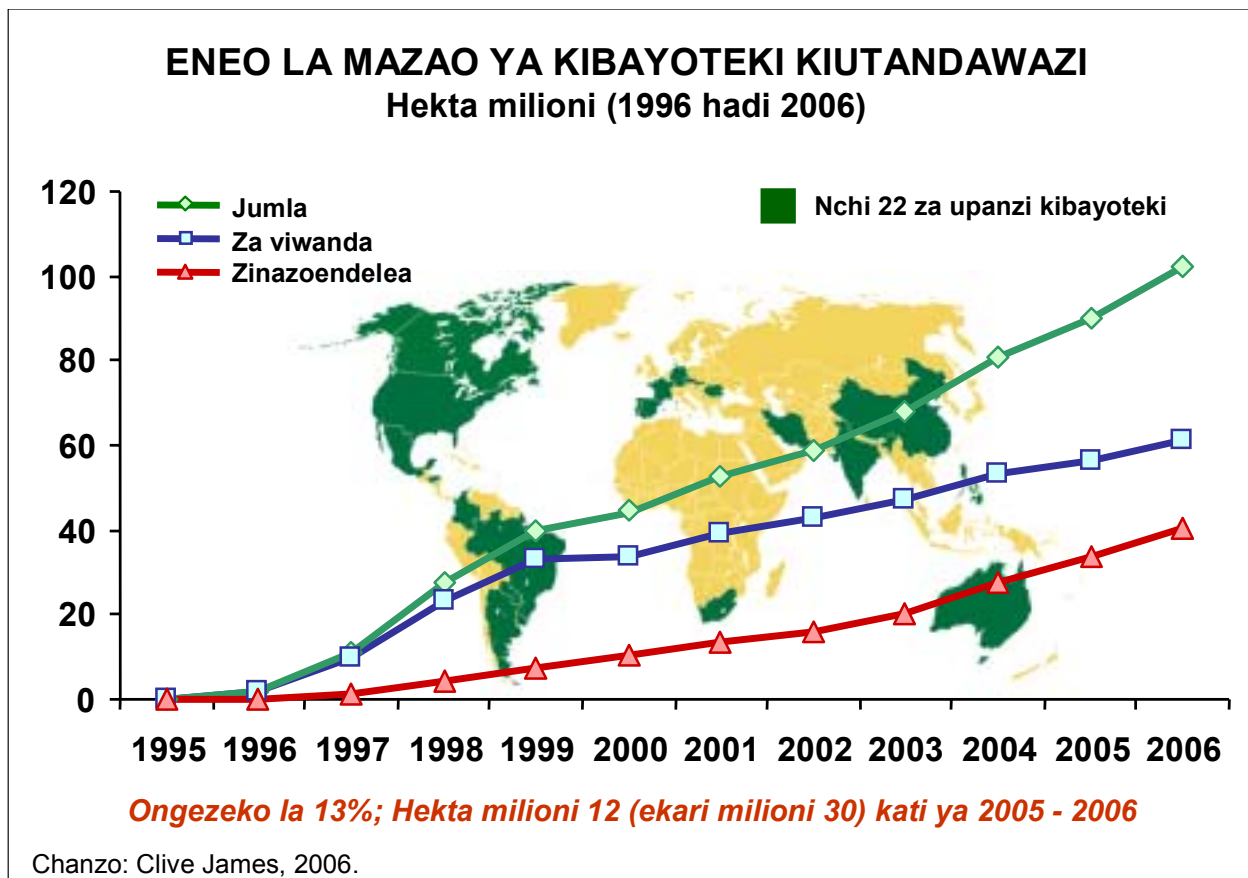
ENEO LA MAZAO YA KIBAYOTEKI KIUTANDAWAZI
Hekta milioni (1996 hadi 2006)

Jumla
Za viwanda
Zinazoendelea

Nchi 22 za upanzi kibayoteki

120
100
80
60
40
20
0

1995 1996 1997 1998 1999 2000 2001 2002 2003 2004 2005 2006

Ongezeko la 13%; Hekta milioni 12 (ekari milioni 30) kati ya 2005 - 2006

Chanzo: Clive James, 2006.